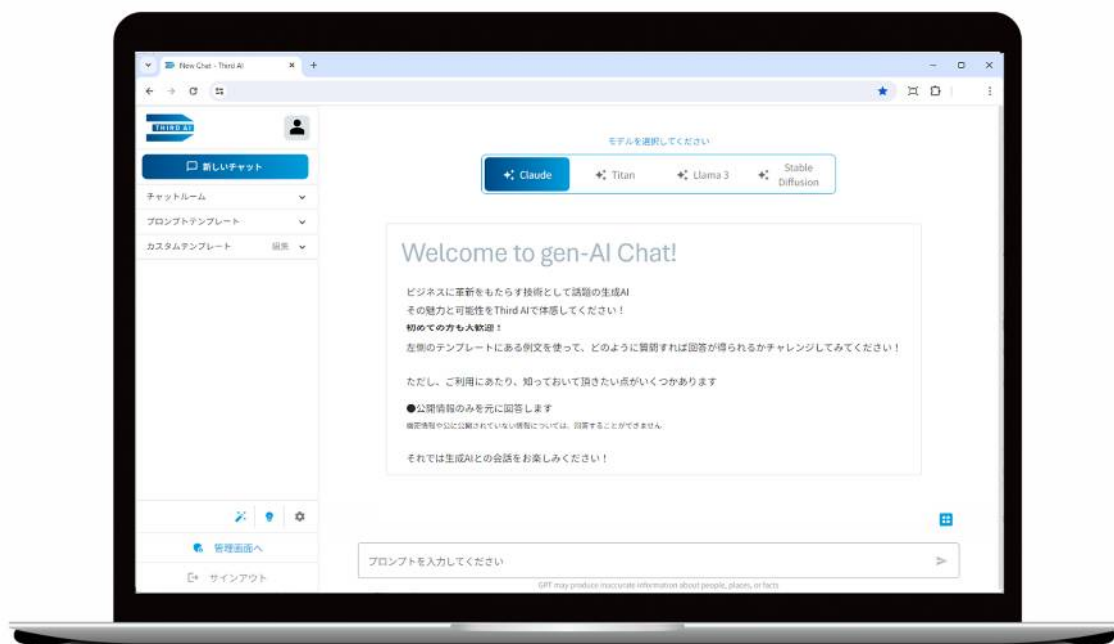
New Chat - Third AI

THIRD AI

新しいチャット

チャットルーム

プロンプトテンプレート

カスタムテンプレート 編集

管理画面へ

サインアウト

モデルを選択してください

Claude

Titan

Llama 3

Stable Diffusion

Welcome to gen-AI Chat!

ビジネスに革新をもたらす技術として話題の生成AI
その魅力と可能性をThird AIで体感してください！
初めての方も大歓迎！
左側のテンプレートにある例文を使って、どのように質問すれば回答が得られるかチャレンジしてみてください！

ただし、ご利用にあたり、知っておいて頂きたい点がいくつかあります

●公開情報のみを元に回答します
機密情報や公に公開されていない情報については、回答することができません。

それでは生成AIとの会話をお楽しみください！

プロンプトを入力してください

GPT may produce inaccurate information about people, places, or facts